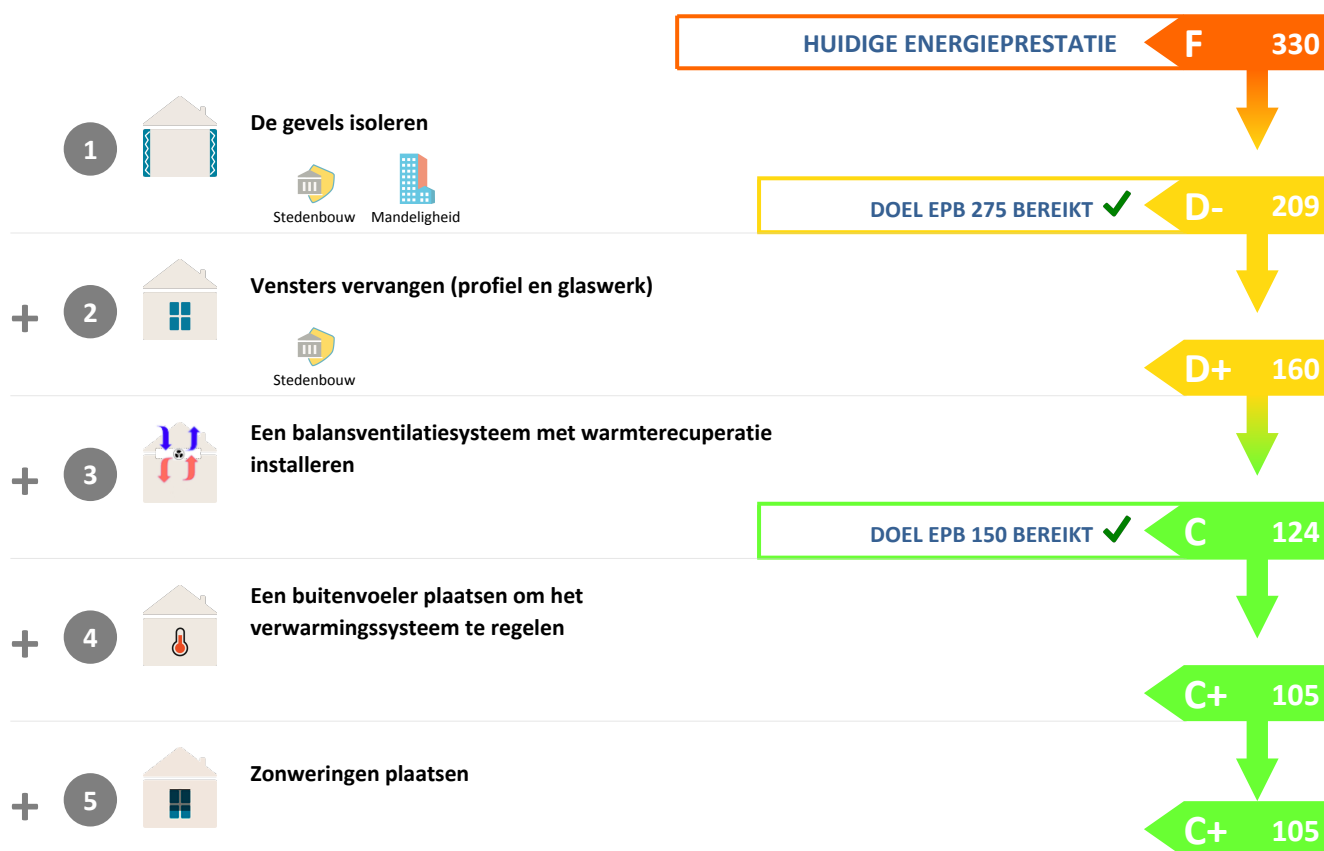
HUIDIGE ENERGIEPRESTATIE F 330

1 De gevels isoleren

Stedenbouw Mandeligheid

DOEL EPB 275 BEREIKT ✓ D- 209

+ 2 Vensters vervangen (profiel en glaswerk)

Stedenbouw

D+ 160

+ 3 Een balansventilatiesysteem met warmterecuperatie installeren

DOEL EPB 150 BEREIKT ✓ C 124

+ 4 Een buitenvoeler plaatsen om het verwarmingssysteem te regelen

C+ 105

+ 5 Zonweringen plaatsen

C+ 105